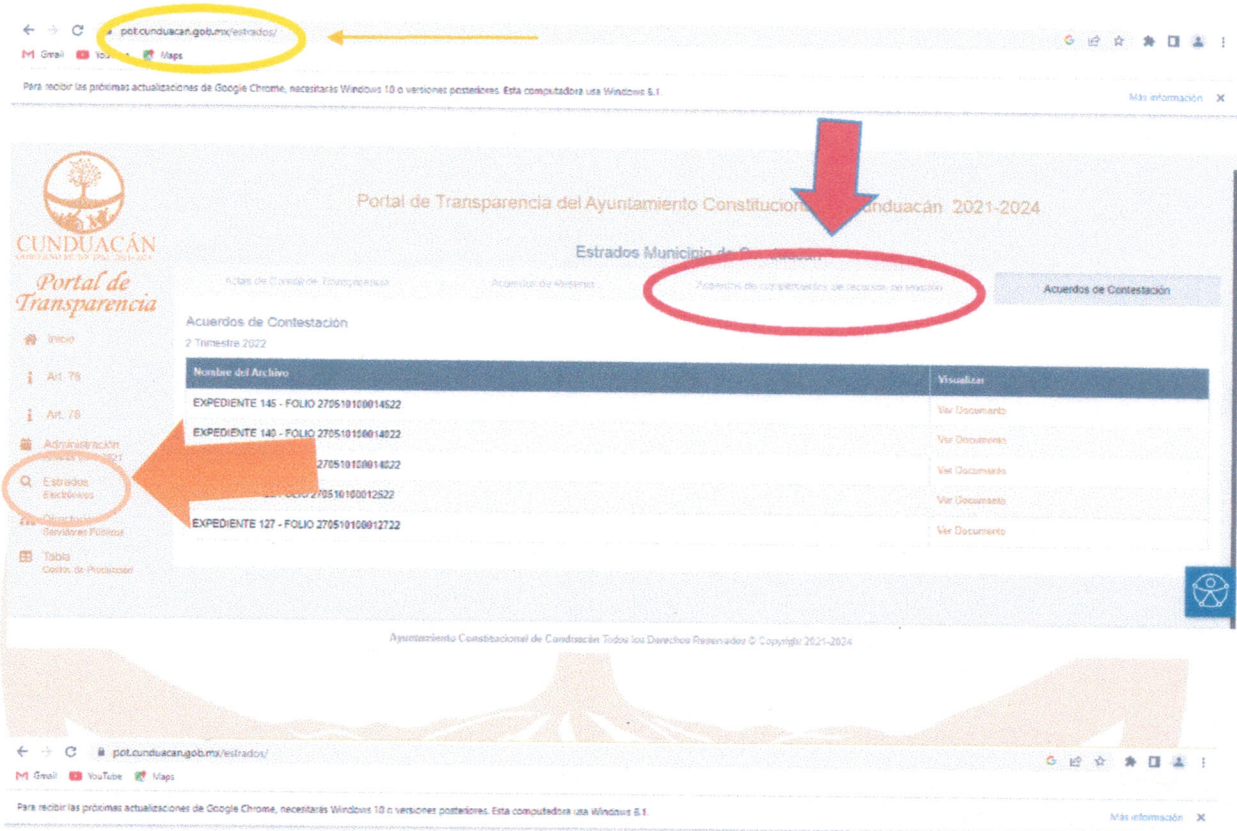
pot.cunduacan.gob.mx/estrados/

Gmail YouTube Maps

Para recibir las próximas actualizaciones de Google Chrome, necesitarás Windows 10 o versiones posteriores. Esta computadora usa Windows 8.1.

Más información ✕

CUNDUACÁN

Portal de Transparencia

Inicio

Art. 76

Art. 78

Administración

Estrados Electrónicos

Directorio Servidores Públicos

Tabla Costos de Producción

Portal de Transparencia del Ayuntamiento Constitucional de Cunduacán 2021-2024

Estrados Municipio de Cunduacán

Actas de Comité de Transparencia

Acuerdos de Reserva

Acuerdos de cumplimientos de recursos de revisión

Acuerdos de Contestación

Acuerdos de Contestación

2 Trimestre 2022

| Nombre del Archivo | Visualizar |
|---|---|
| EXPEDIENTE 145 - FOLIO 270510100014522 | Ver Documento |
| EXPEDIENTE 140 - FOLIO 270510100014022 | Ver Documento |
| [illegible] 270510100014022 | Ver Documento |
| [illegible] FOLIO 270510100012522 | Ver Documento |
| EXPEDIENTE 127 - FOLIO 270510100012722 | Ver Documento |

Ayuntamiento Constitucional de Cunduacán Todos los Derechos Reservados © Copyright 2021-2024

pot.cunduacan.gob.mx/estrados/

Gmail YouTube Maps

Para recibir las próximas actualizaciones de Google Chrome, necesitarás Windows 10 o versiones posteriores. Esta computadora usa Windows 8.1.

Más información ✕